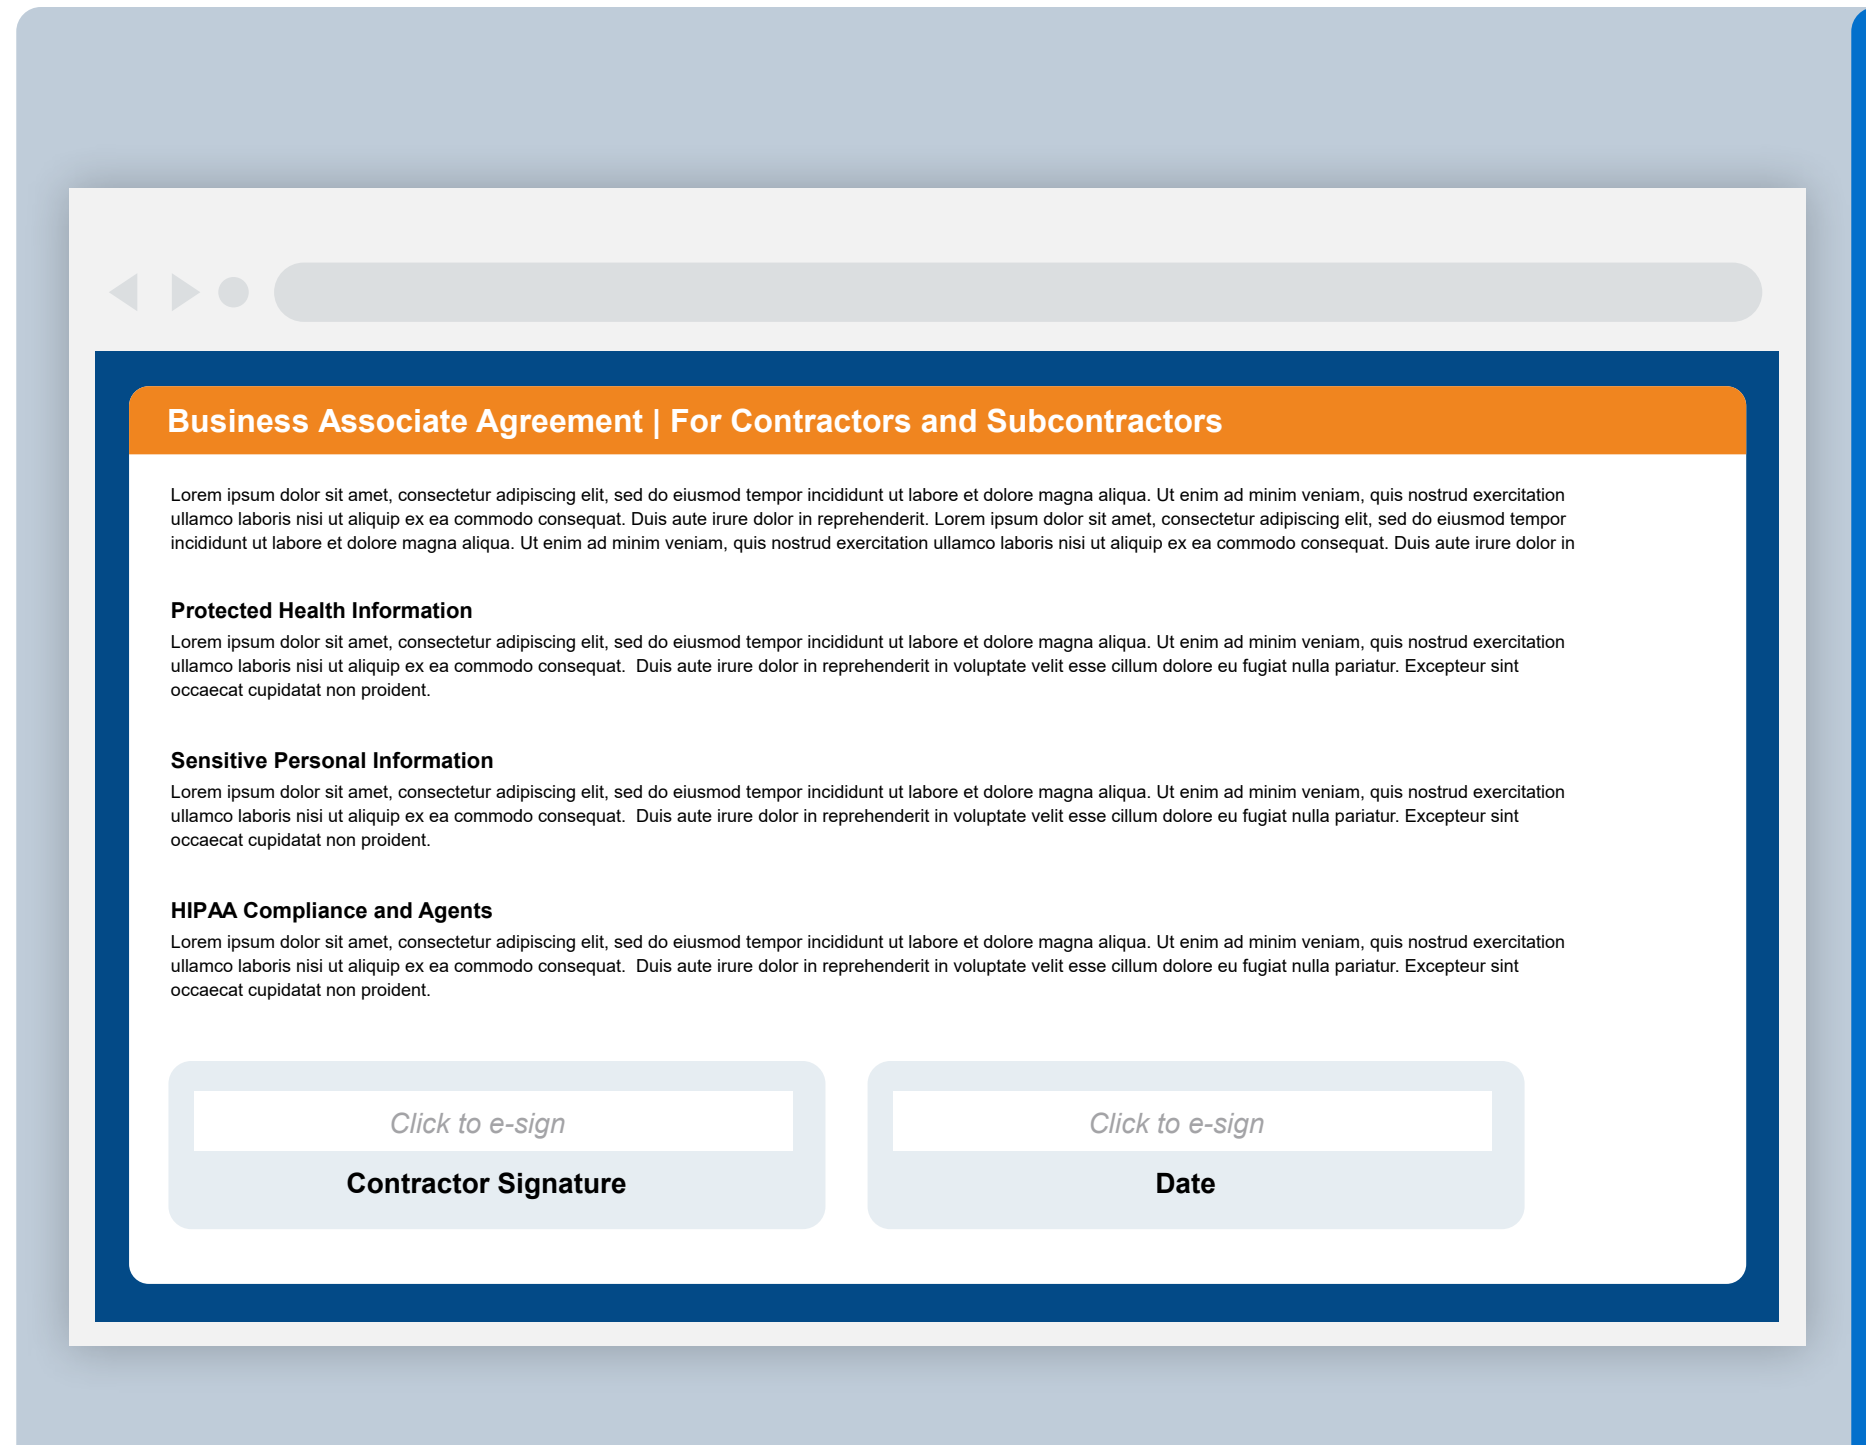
Business Associate Agreement | For Contractors and Subcontractors

Lorem ipsum dolor sit amet, consectetur adipiscing elit, sed do eiusmod tempor incididunt ut labore et dolore magna aliqua. Ut enim ad minim veniam, quis nostrud exercitation ullamco laboris nisi ut aliquip ex ea commodo consequat. Duis aute irure dolor in reprehenderit. Lorem ipsum dolor sit amet, consectetur adipiscing elit, sed do eiusmod tempor incididunt ut labore et dolore magna aliqua. Ut enim ad minim veniam, quis nostrud exercitation ullamco laboris nisi ut aliquip ex ea commodo consequat. Duis aute irure dolor in

Protected Health Information

Lorem ipsum dolor sit amet, consectetur adipiscing elit, sed do eiusmod tempor incididunt ut labore et dolore magna aliqua. Ut enim ad minim veniam, quis nostrud exercitation ullamco laboris nisi ut aliquip ex ea commodo consequat. Duis aute irure dolor in reprehenderit in voluptate velit esse cillum dolore eu fugiat nulla pariatur. Excepteur sint occaecat cupidatat non proident.

Sensitive Personal Information

Lorem ipsum dolor sit amet, consectetur adipiscing elit, sed do eiusmod tempor incididunt ut labore et dolore magna aliqua. Ut enim ad minim veniam, quis nostrud exercitation ullamco laboris nisi ut aliquip ex ea commodo consequat. Duis aute irure dolor in reprehenderit in voluptate velit esse cillum dolore eu fugiat nulla pariatur. Excepteur sint occaecat cupidatat non proident.

HIPAA Compliance and Agents

Lorem ipsum dolor sit amet, consectetur adipiscing elit, sed do eiusmod tempor incididunt ut labore et dolore magna aliqua. Ut enim ad minim veniam, quis nostrud exercitation ullamco laboris nisi ut aliquip ex ea commodo consequat. Duis aute irure dolor in reprehenderit in voluptate velit esse cillum dolore eu fugiat nulla pariatur. Excepteur sint occaecat cupidatat non proident.

Click to e-sign

Contractor Signature

Click to e-sign

Date